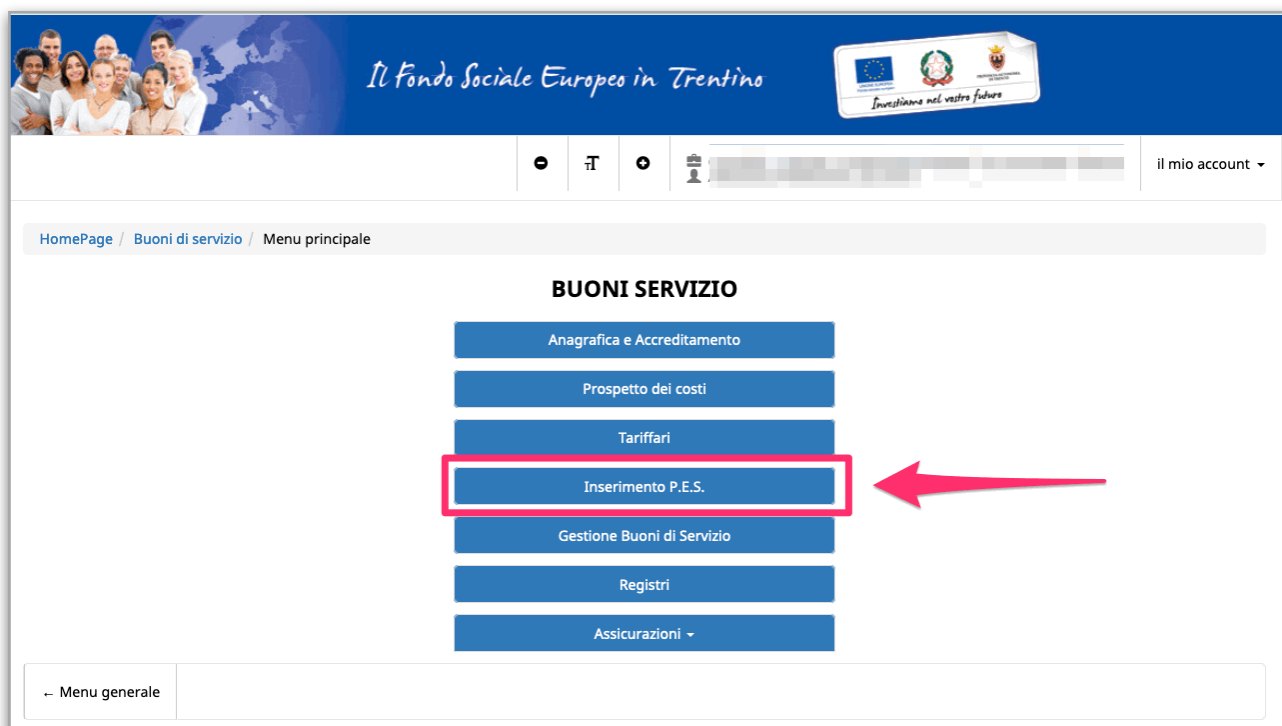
Il Fondo Sociale Europeo in Trentino

Investiamo nel vostro futuro

il mio account

HomePage / Buoni di servizio / Menu principale

BUONI SERVIZIO

Anagrafica e Accreditamento

Prospetto dei costi

Tariffari

Inserimento P.E.S.

Gestione Buoni di Servizio

Registri

Assicurazioni

← Menu generale